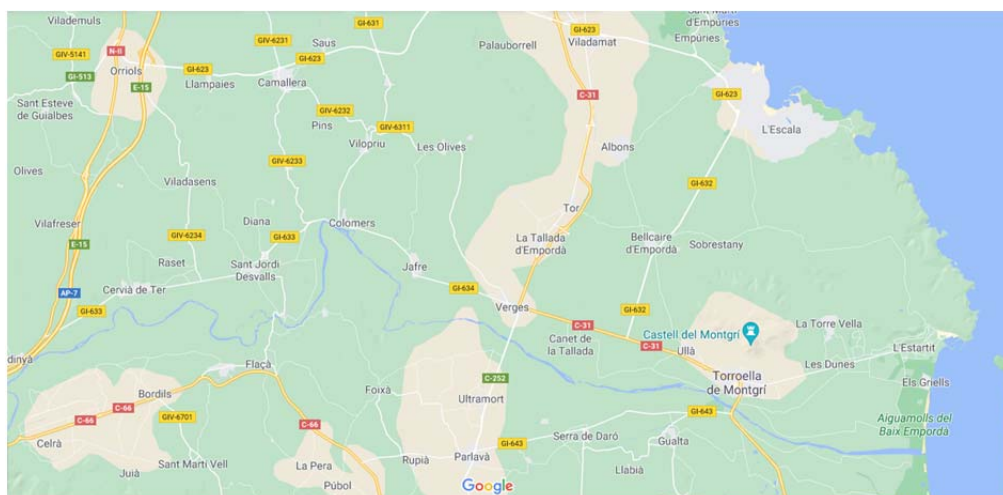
Vilademuls
GIV-5141
N-II
GI-513
Orriols
E-15
GI-623
Llampaies
GIV-6231
Saus
GI-623
Camallera
GI-631
Palauborrell
GI-623
Viladamat
Sant Martí d'Empúries
Empúries
Sant Esteve de Guialbes
GIV-6232
Pins
GIV-6311
Vilopriu
Les Olives
C-31
Albons
GI-623
L'Escala
Olives
GIV-6233
Viladasens
GI-632
Tor
Vilafreser
E-15
Diana
Colomers
GIV-6234
GI-633
La Tallada d'Empordà
Bellcaire d'Empordà
Sobrestany
Raset
Sant Jordi Desvalls
Jafre
AP-7
Cervià de Ter
GI-634
GI-633
Verges
GI-632
C-31
Castell del Montgrí
La Torre Vella
Canet de la Tallada
C-31
Ullà
L'Estartit
dinyà
Flaçà
Les Dunes
Bordils
Foixà
C-252
Torroella de Montgrí
Els Griells
C-66
C-66
GIV-6701
Ultramort
GI-643
Aiguamolls del Baix Empordà
C-66
Celrà
GI-643
Serra de Daró
Gualta
Juià
Sant Martí Vell
La Pera
Rupià
Parlavà
Llabià
Púbol
Google